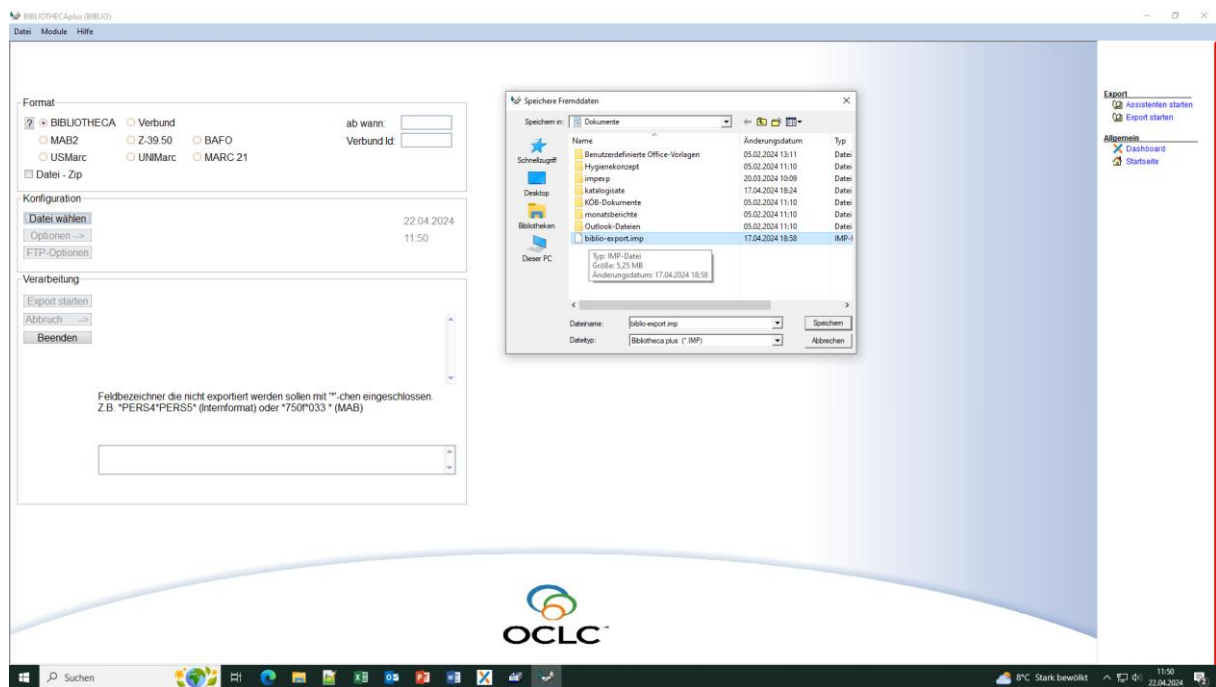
BIBLIOTHECAplus (BIBLIO)
Datei Module Hilfe

Format
? BIBLIOTHECA Verbund ab wann:
MAB2 Z-39.50 BAFO Verbund Id:
USMarc UNIMarc MARC 21
Datei - Zip

Konfiguration
Datei wählen 22.04.2024
Optionen --> 11:50
FTP-Optionen

Verarbeitung
Export starten
Abbruch -->
Beenden

Feldbezeichner die nicht exportiert werden sollen mit "*"-chen eingeschlossen.
Z.B. *PERS4*PERS5* (Internformat) oder *750f*033 * (MAB)

Speichere Fremddaten

Speichern in: Dokumente

| Name | Änderungsdatum | Typ |
|---|---|---|
| Benutzerdefinierte Office-Vorlagen | 05.02.2024 13:11 | Datei |
| Hygienekonzept | 05.02.2024 11:10 | Datei |
| impexp | 20.03.2024 10:09 | Datei |
| katalogisate | 17.04.2024 18:24 | Datei |
| KÖB-Dokumente | 05.02.2024 11:10 | Datei |
| monatsberichte | 05.02.2024 11:10 | Datei |
| Outlook-Dateien | 05.02.2024 11:10 | Datei |
| biblio-export.imp | 17.04.2024 18:58 | IMP-I |

Schnellzugriff
Desktop
Bibliotheken
Dieser PC

Typ: IMP-Datei
Größe: 5,25 MB
Änderungsdatum: 17.04.2024 18:58

Dateiname: biblio-export.imp Speichern
Dateityp: Bibliotheca plus (*.IMP) Abbrechen

Export
Assistenten starten
Export starten
Allgemein
Dashboard
Startseite

OCLC

Suchen
8°C Stark bewölkt 11:50 22.04.2024